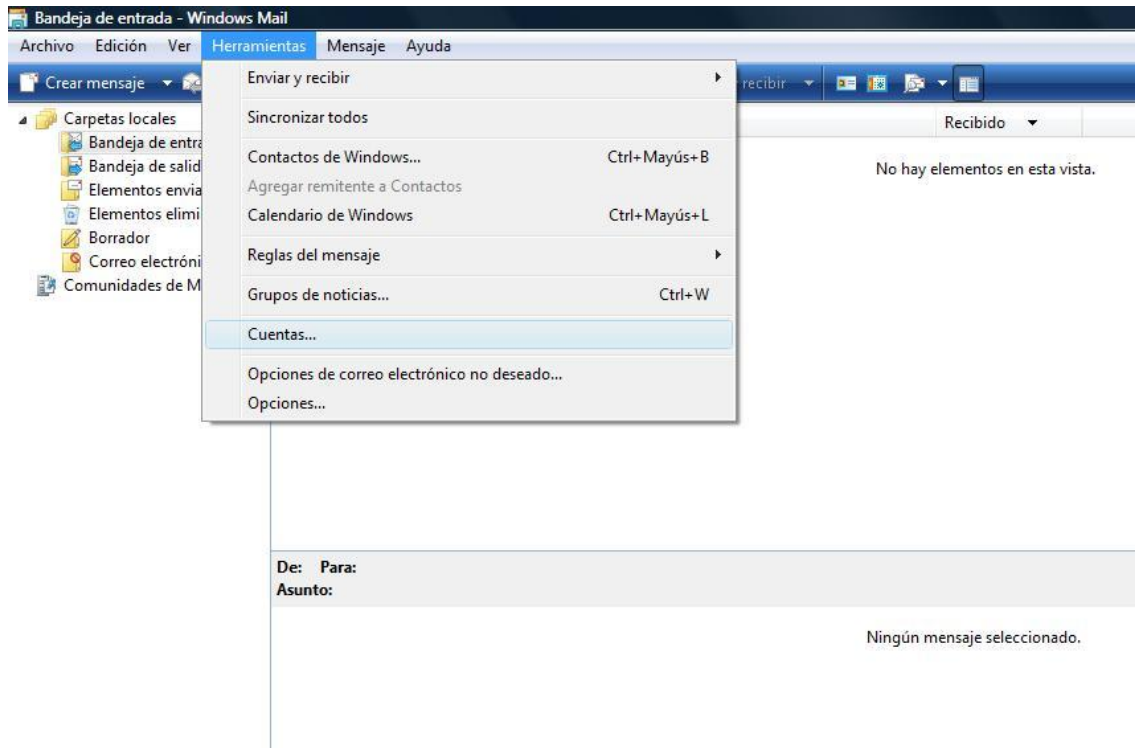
Bandeja de entrada - Windows Mail

Archivo Edición Ver Herramientas Mensaje Ayuda

Crear mensaje

recibir

Carpetas locales
Bandeja de entra
Bandeja de salid
Elementos envia
Elementos elimi
Borrador
Correo electróni
Comunidades de M

Enviar y recibir

Sincronizar todos

Contactos de Windows... Ctrl+Mayús+B
Agregar remitente a Contactos
Calendario de Windows Ctrl+Mayús+L

Reglas del mensaje

Grupos de noticias... Ctrl+W

Cuentas...

Opciones de correo electrónico no deseado...
Opciones...

Recibido

No hay elementos en esta vista.

De: Para:
Asunto:

Ningún mensaje seleccionado.